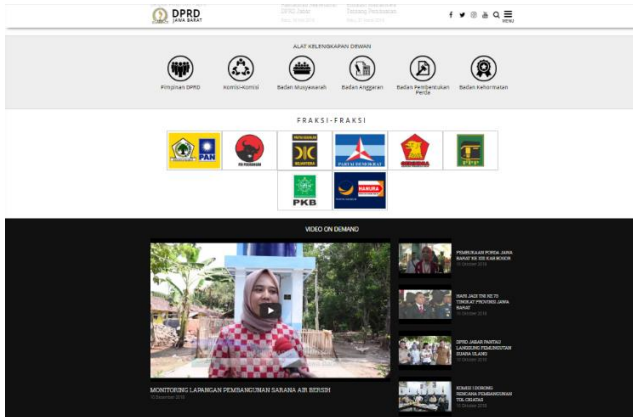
DPRD
JAWA BARAT

MENU

ALAT KELENGKAPAN DEWAN

Pimpinan DPRD
Komisi-Komisi
Badan Musyawarah
Badan Anggaran
Badan Pembentukan Perda
Badan Kehormatan

FRAKSI-FRAKSI

PAN
PDI PERJUANGAN
NASDEM
PARTAI DEMOKRAT
GERINDRA
PPP
PKB
HANURA

VIDEO ON DEMAND

MONITORING LAPANGAN PEMBANGUNAN SARANA AIR BERSIH

PEMBUKAAN PORDA JAWA BARAT KE XIII KAB BOGOR

HARI JADI TNI KE 73 TINGKAT PROVINSI JAWA BARAT

DPRD JABAR PANTAU LANGSUNG PEMBANGUNAN SUASA ISLAMI

KOMISI I DORONG RENCANA PEMBANGUNAN TOL CIBADAK